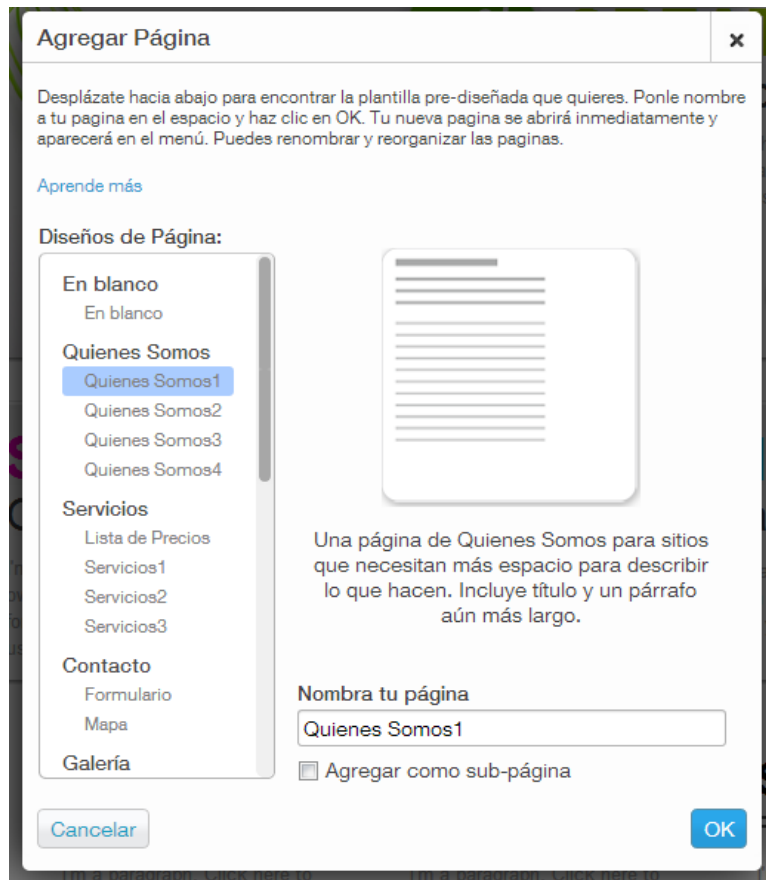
Agregar Página

×

Desplázate hacia abajo para encontrar la plantilla pre-diseñada que quieres. Ponle nombre a tu pagina en el espacio y haz clic en OK. Tu nueva pagina se abrirá inmediatamente y aparecerá en el menú. Puedes renombrar y reorganizar las paginas.

Aprende más

Diseños de Página:

En blanco
En blanco
Quienes Somos
Quienes Somos1
Quienes Somos2
Quienes Somos3
Quienes Somos4
Servicios
Lista de Precios
Servicios1
Servicios2
Servicios3
Contacto
Formulario
Mapa
Galería

Una página de Quienes Somos para sitios que necesitan más espacio para describir lo que hacen. Incluye título y un párrafo aún más largo.

Nombra tu página

Quienes Somos1

Agregar como sub-página

Cancelar

OK